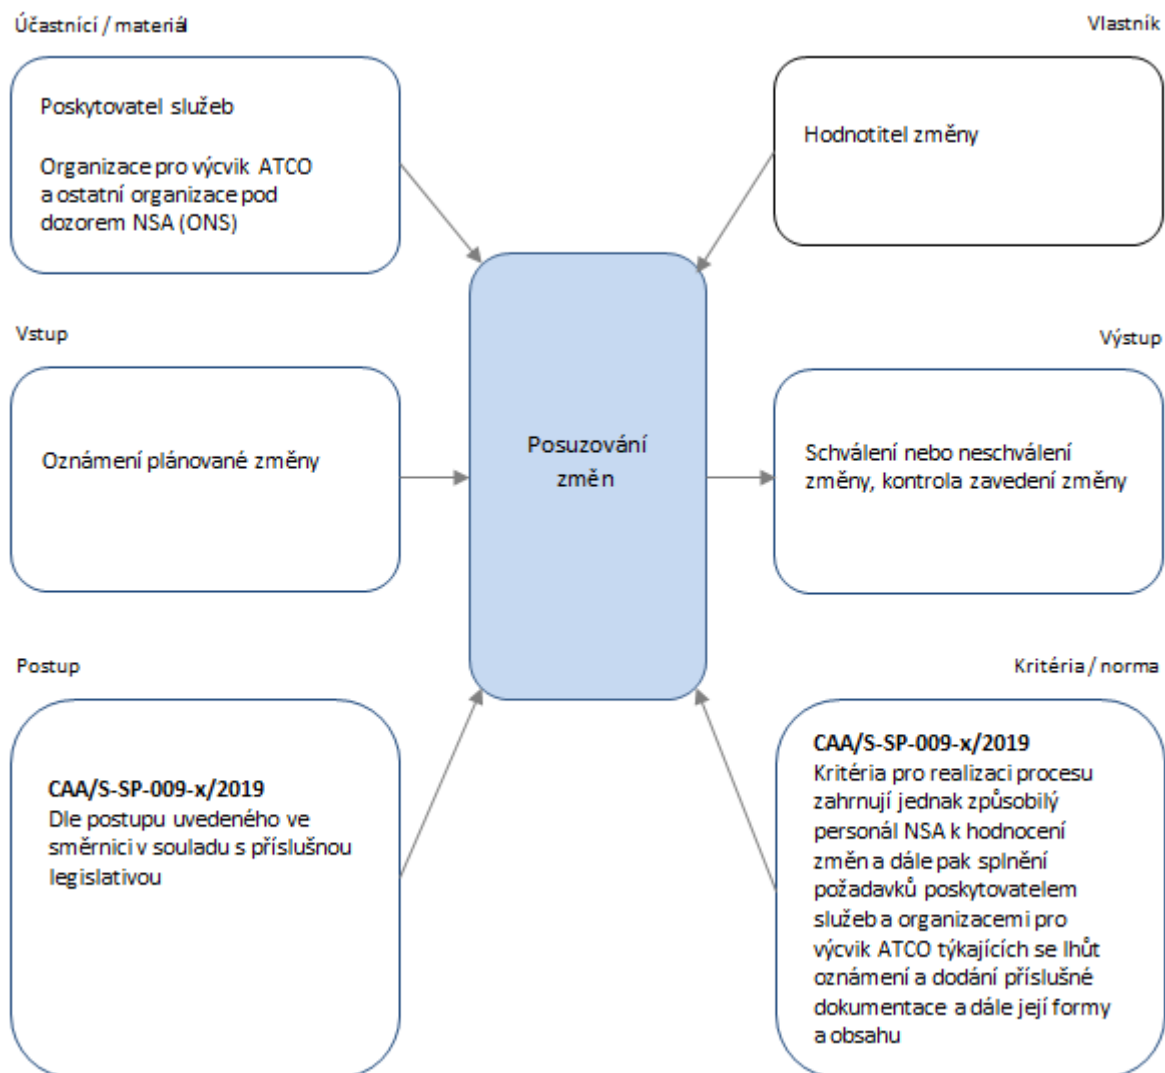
Účastníci / materiál

Poskytovatel služeb

Organizace pro výcvik ATCO a ostatní organizace pod dozorem NSA (ONS)

Vlastník

Hodnotitel změny

Vstup

Oznámení plánované změny

Posuzování změn

Výstup

Schválení nebo neschválení změny, kontrola zavedení změny

Postup

**CAA/S-SP-009-x/2019**
Dle postupu uvedeného ve směrnici v souladu s příslušnou legislativou

Kritéria / norma

**CAA/S-SP-009-x/2019**
Kritéria pro realizaci procesu zahrnují jednak způsobilý personál NSA k hodnocení změn a dále pak splnění požadavků poskytovatelem služeb a organizacemi pro výcvik ATCO týkajících se lhůt oznámení a dodání příslušné dokumentace a dále její formy a obsahu